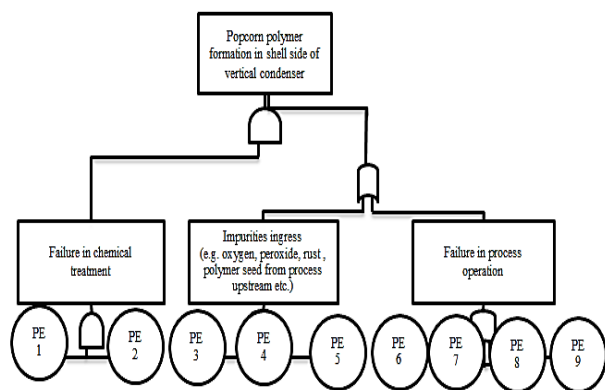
Popcorn polymer formation in shell side of vertical condenser

Failure in chemical treatment

Impurities ingress (e.g. oxygen, peroxide, rust , polymer seed from process upstream etc.)

Failure in process operation

PE 1

PE 2

PE 3

PE 4

PE 5

PE 6

PE 7

PE 8

PE 9